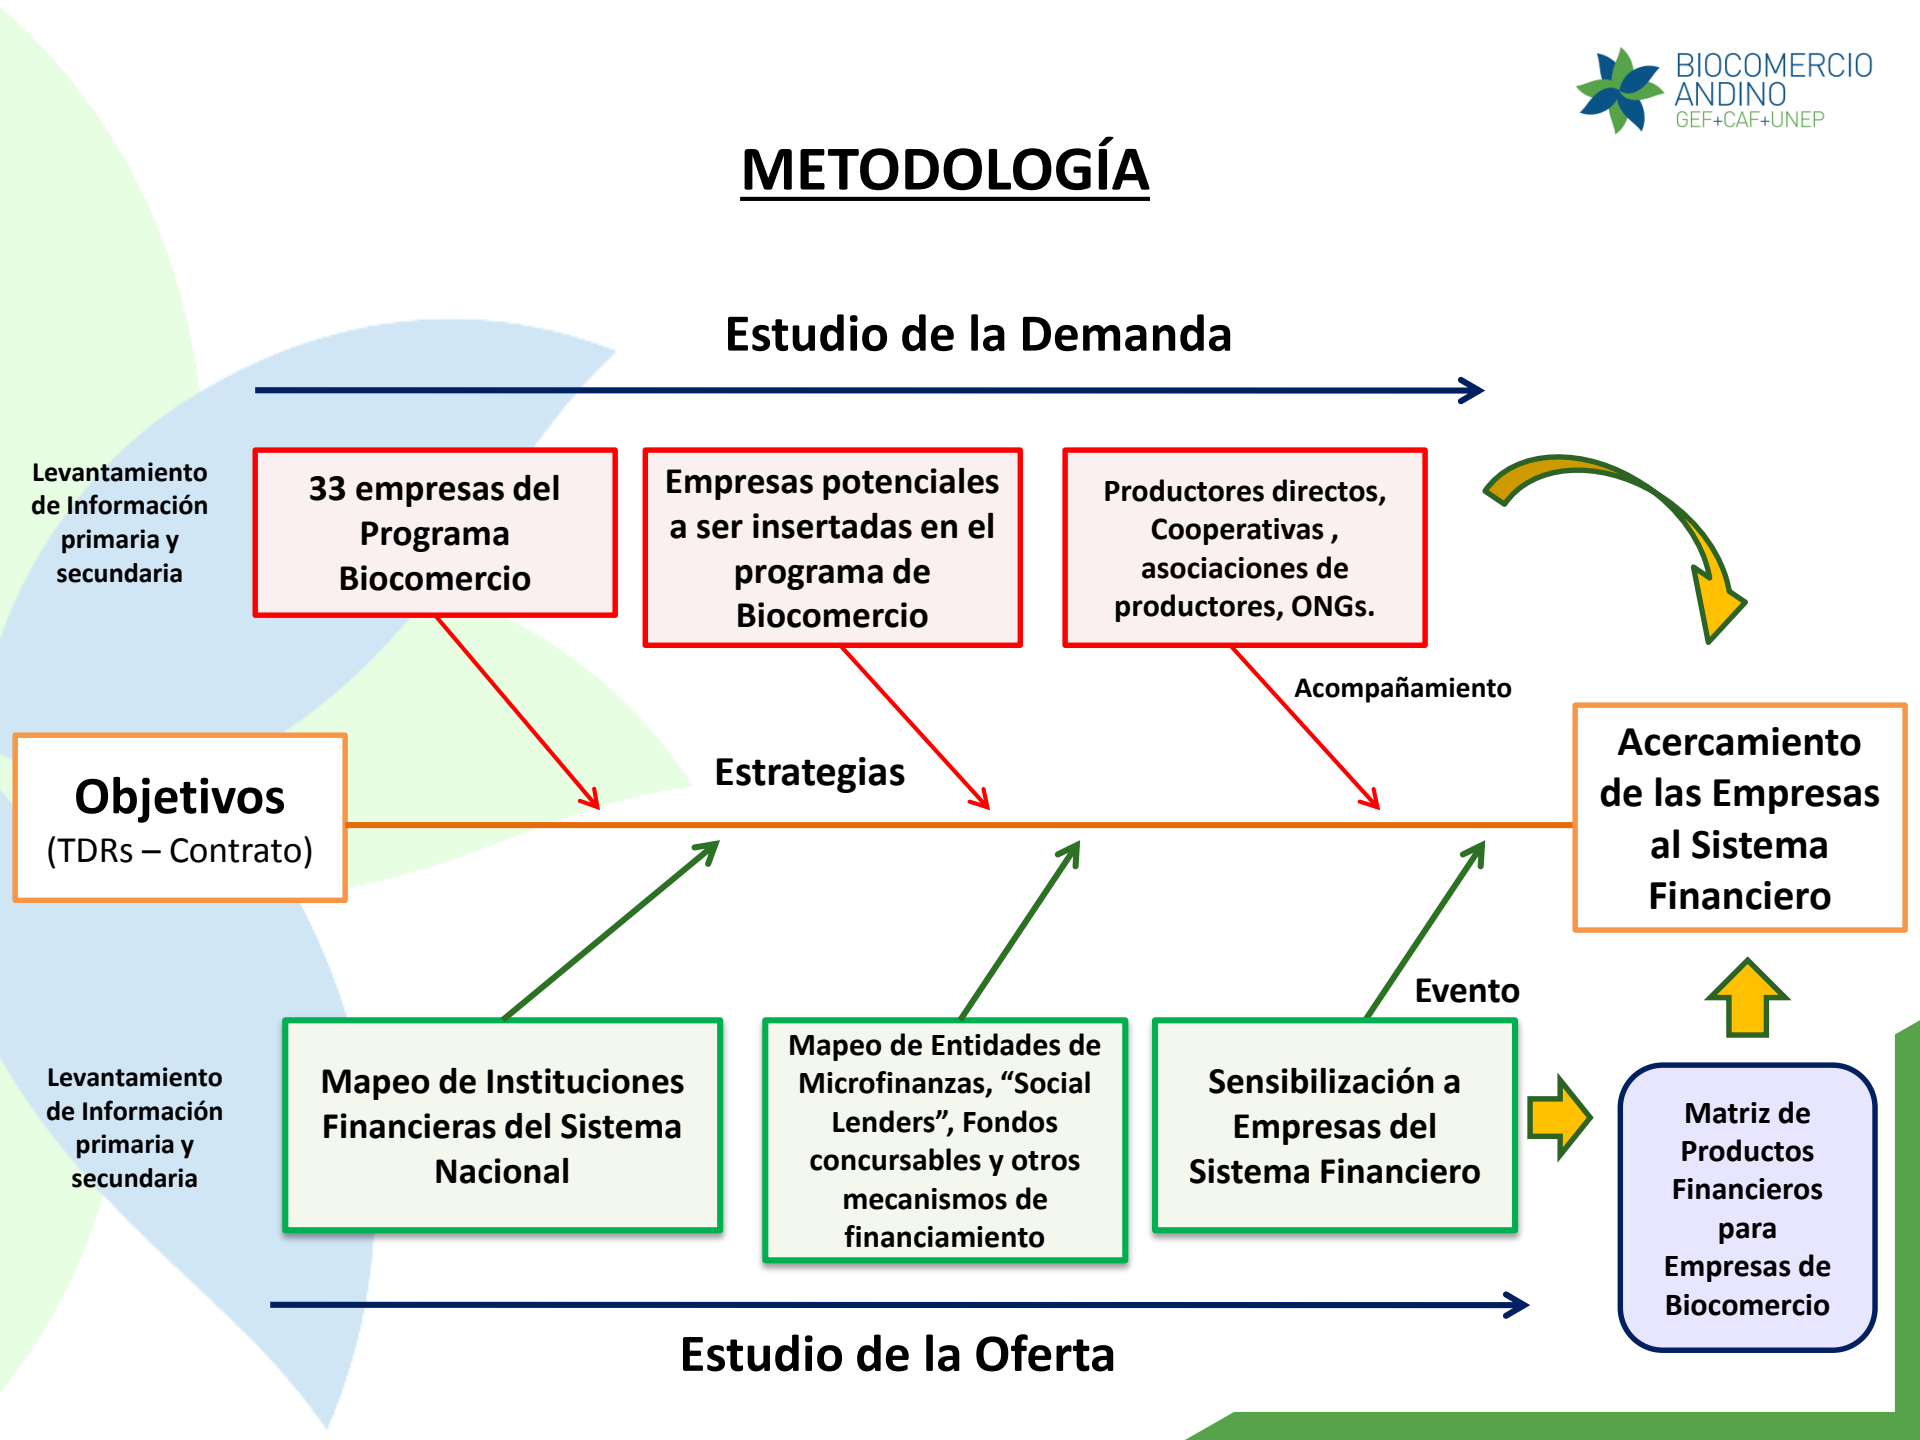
BIOCOMERCIO ANDINO
GEF+CAF+UNEP

METODOLOGÍA

Estudio de la Demanda

Levantamiento de Información primaria y secundaria

33 empresas del Programa Biocomercio

Empresas potenciales a ser insertadas en el programa de Biocomercio

Productores directos, Cooperativas , asociaciones de productores, ONGs.

Acompañamiento

Objetivos
(TDRs – Contrato)

Estrategias

Acercamiento de las Empresas al Sistema Financiero

Evento

Levantamiento de Información primaria y secundaria

Mapeo de Instituciones Financieras del Sistema Nacional

Mapeo de Entidades de Microfinanzas, “Social Lenders”, Fondos concursables y otros mecanismos de financiamiento

Sensibilización a Empresas del Sistema Financiero

Matriz de Productos Financieros para Empresas de Biocomercio

Estudio de la Oferta